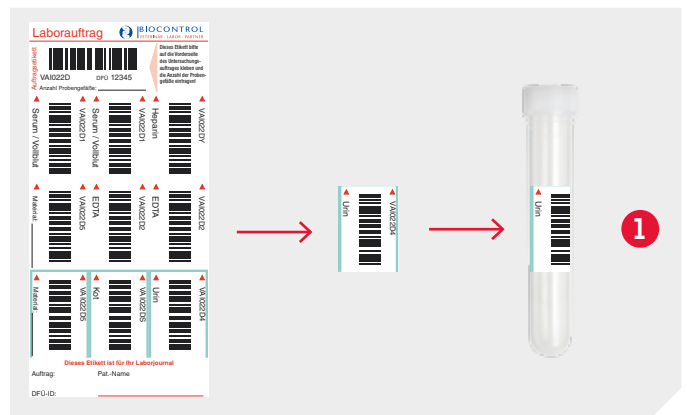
Laborauftrag

BIOCONTROL
VETERINÄR · LABOR · PARTNER

Auftragsetikett

VAI022D DFÜ 12345

Dieses Etikett bitte auf die Vorderseite des Untersuchungsauftrages kleben und die Anzahl der Probengefäße eintragen!

Anzahl Probengefäße:

Serum / Vollblut

VAI022D1

Serum / Vollblut

VAI022D1

Heparin

VAI022DY

Material

VAI022D5

EDTA

VAI022D2

EDTA

VAI022D2

Material

VAI022D5

Kot

VAI022D5

Urin

VAI022D4

Dieses Etikett ist für Ihr Laborjournal

Auftrag:

Pat.-Name

DFÜ-ID:

Urin

VAI022D4

Urin

1